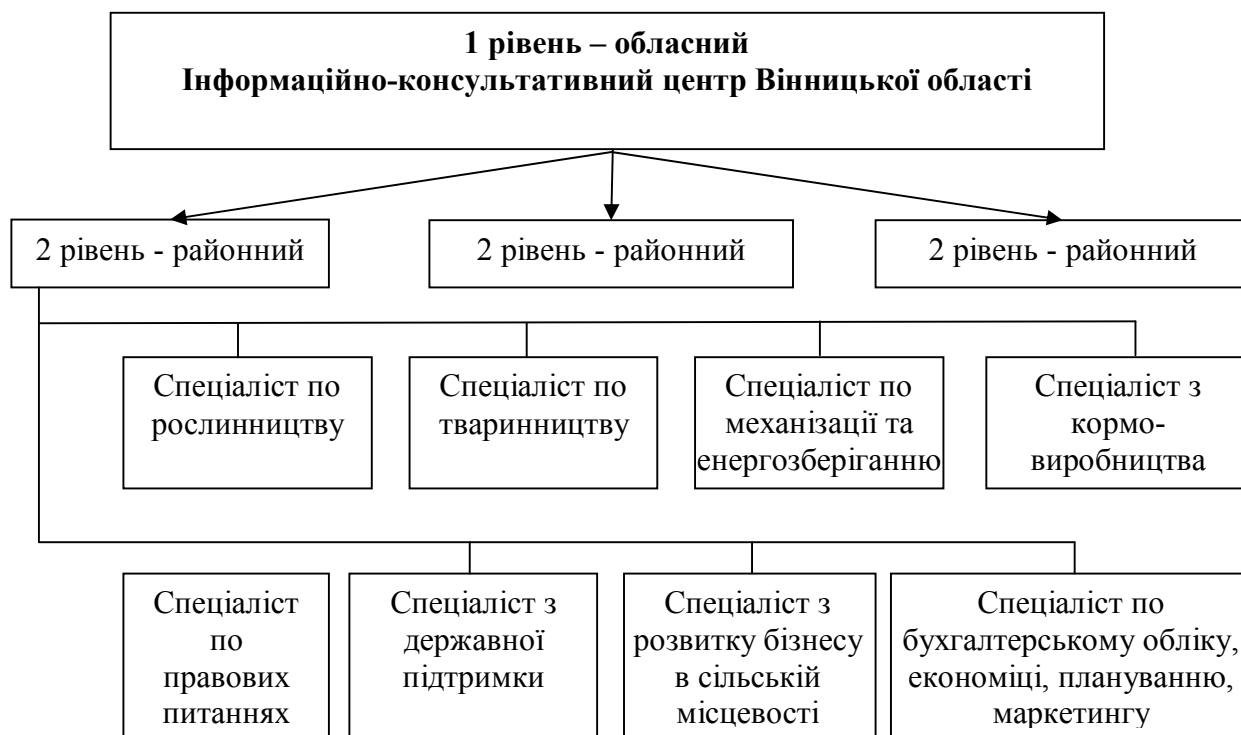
1 рівень – обласний
Інформаційно-консультативний центр Вінницької області

2 рівень - районний

2 рівень - районний

2 рівень - районний

Спеціаліст по рослинництву

Спеціаліст по тваринництву

Спеціаліст по механізації та енергозберіганню

Спеціаліст з кормовиробництва

Спеціаліст по правових питаннях

Спеціаліст з державної підтримки

Спеціаліст з розвитку бізнесу в сільській місцевості

Спеціаліст по бухгалтерському обліку, економіці, плануванню, маркетингу